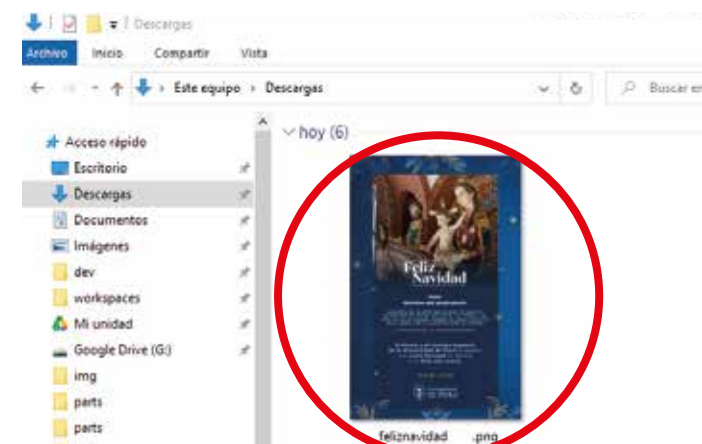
Descargas

Archivo
Inicio
Compartir
Vista

Este equipo › Descargas

Buscar en

Acceso rápido
Escritorio
Descargas
Documentos
Imágenes
dev
workspaces
Mi unidad
Google Drive (G:)
img
parts
parts

hoy (6)

Feliz Navidad

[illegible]

feliznavidad .png